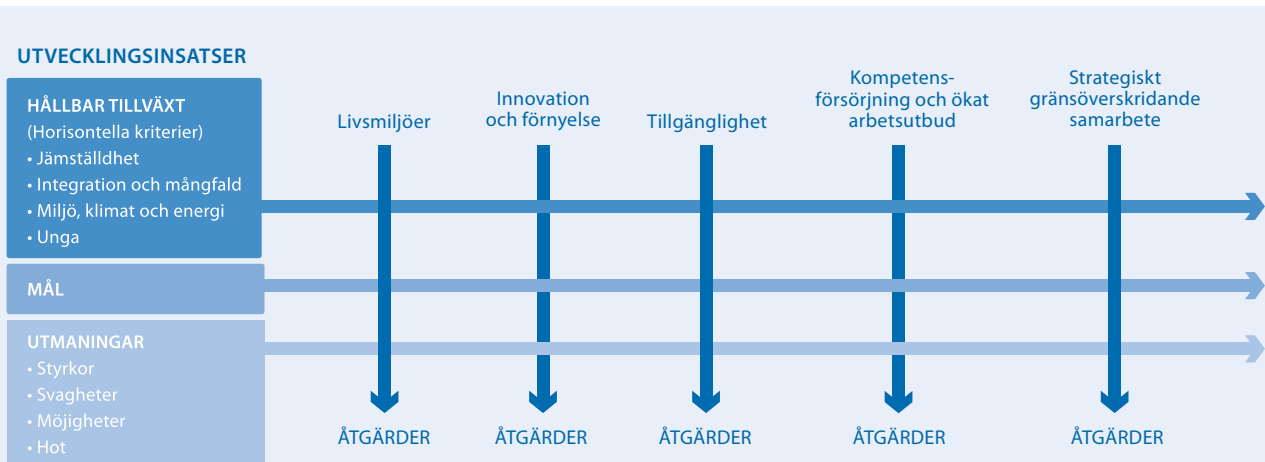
UTVECKLINGSINSATSER

HÅLLBAR TILLVÄXT
(Horisontella kriterier)
• Jämställdhet
• Integration och mångfald
• Miljö, klimat och energi
• Unga

MÅL

UTMANINGAR
• Styrkor
• Svagheter
• Möjligheter
• Hot

Livsmiljöer

Innovation och förnyelse

Tillgänglighet

Kompetensförsörjning och ökat arbetsutbud

Strategiskt gränsöverskridande samarbete

ÅTGÄRDER

ÅTGÄRDER

ÅTGÄRDER

ÅTGÄRDER

ÅTGÄRDER